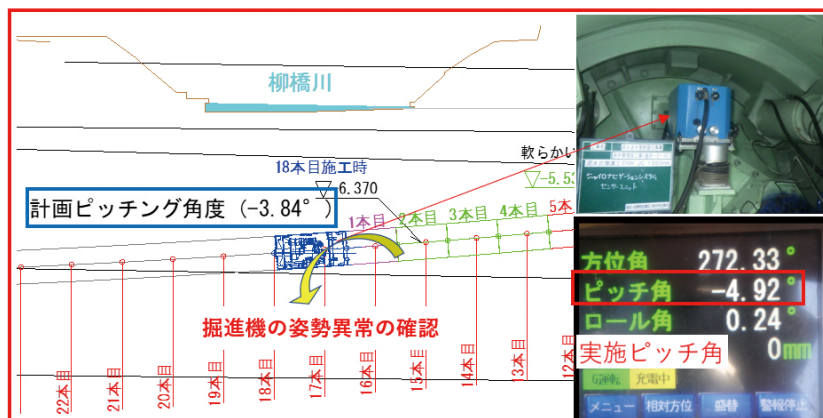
柳橋川

18本目施工時

6.370

軟らかい

▽-5.53

計画ピッチング角度（-3.84°）

1本目 2本目 3本目 4本目 5本

掘進機の姿勢異常の確認

22本目 21本目 20本目 19本目 18本目 17本目 16本目 15本目 14本目 13本目 12本目

ジャイロナビゲーションシステム センサーユニット

方位角 272.33°
ピッチ角 -4.92°
ロール角 0.24°
0mm

実施ピッチ角

旋回 充電中

メニュー 相対方位 盛替 警報停止